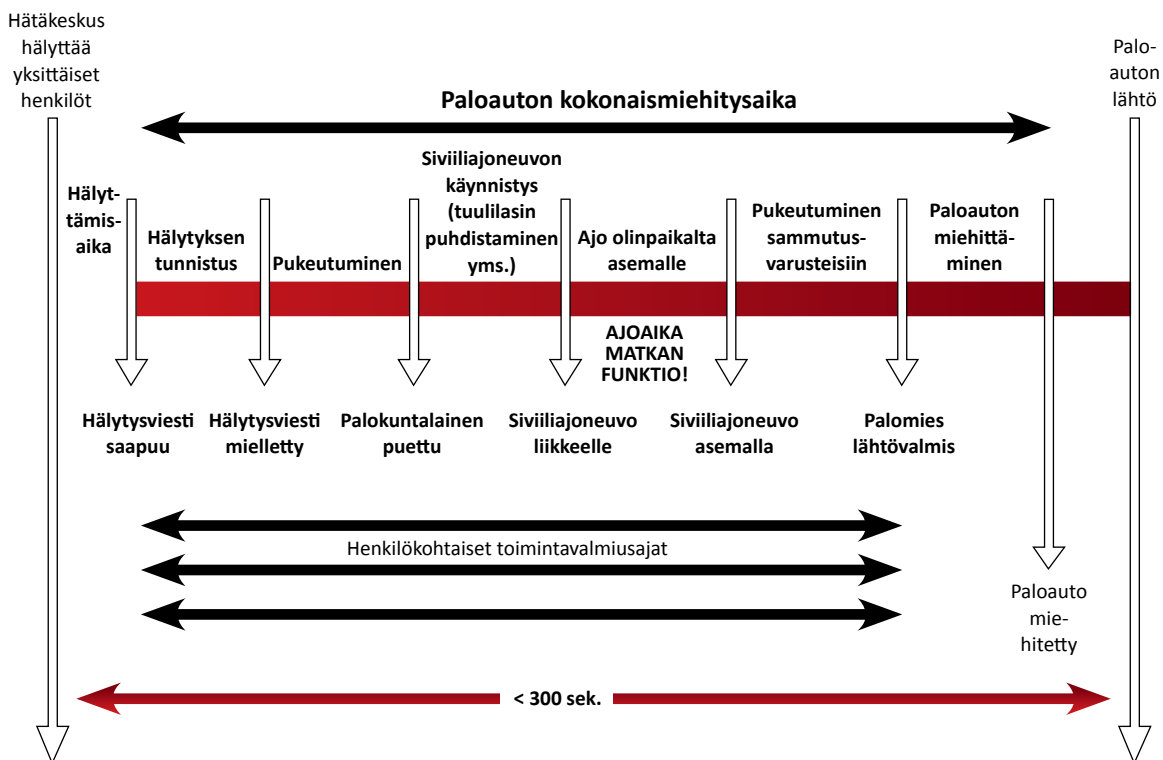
Hätäkeskus hälyttää yksittäiset henkilöt

Palo-auton lähtö

Paloauton kokonaismiehitysaika

Hälyt-tämis-aika

Hälytyksen tunnistus

Pukeutuminen

Siviiliajoneuvon käynnistys (tuulilasin puhdistaminen yms.)

Ajo olinpaikalta asemalle

Pukeutuminen sammutus-varusteisiin

Paloauton miehittä-minen

AJOAIKA MATKAN FUNKTIO!

Hälytysviesti saapuu

Hälytysviesti mielletty

Palokuntalainen puettu

Siviiliajoneuvo liikkeelle

Siviiliajoneuvo asemalla

Palomies lähtövalmis

Henkilökohtaiset toimintavalmiusajat

Paloauto mie-hitetty

< 300 sek.